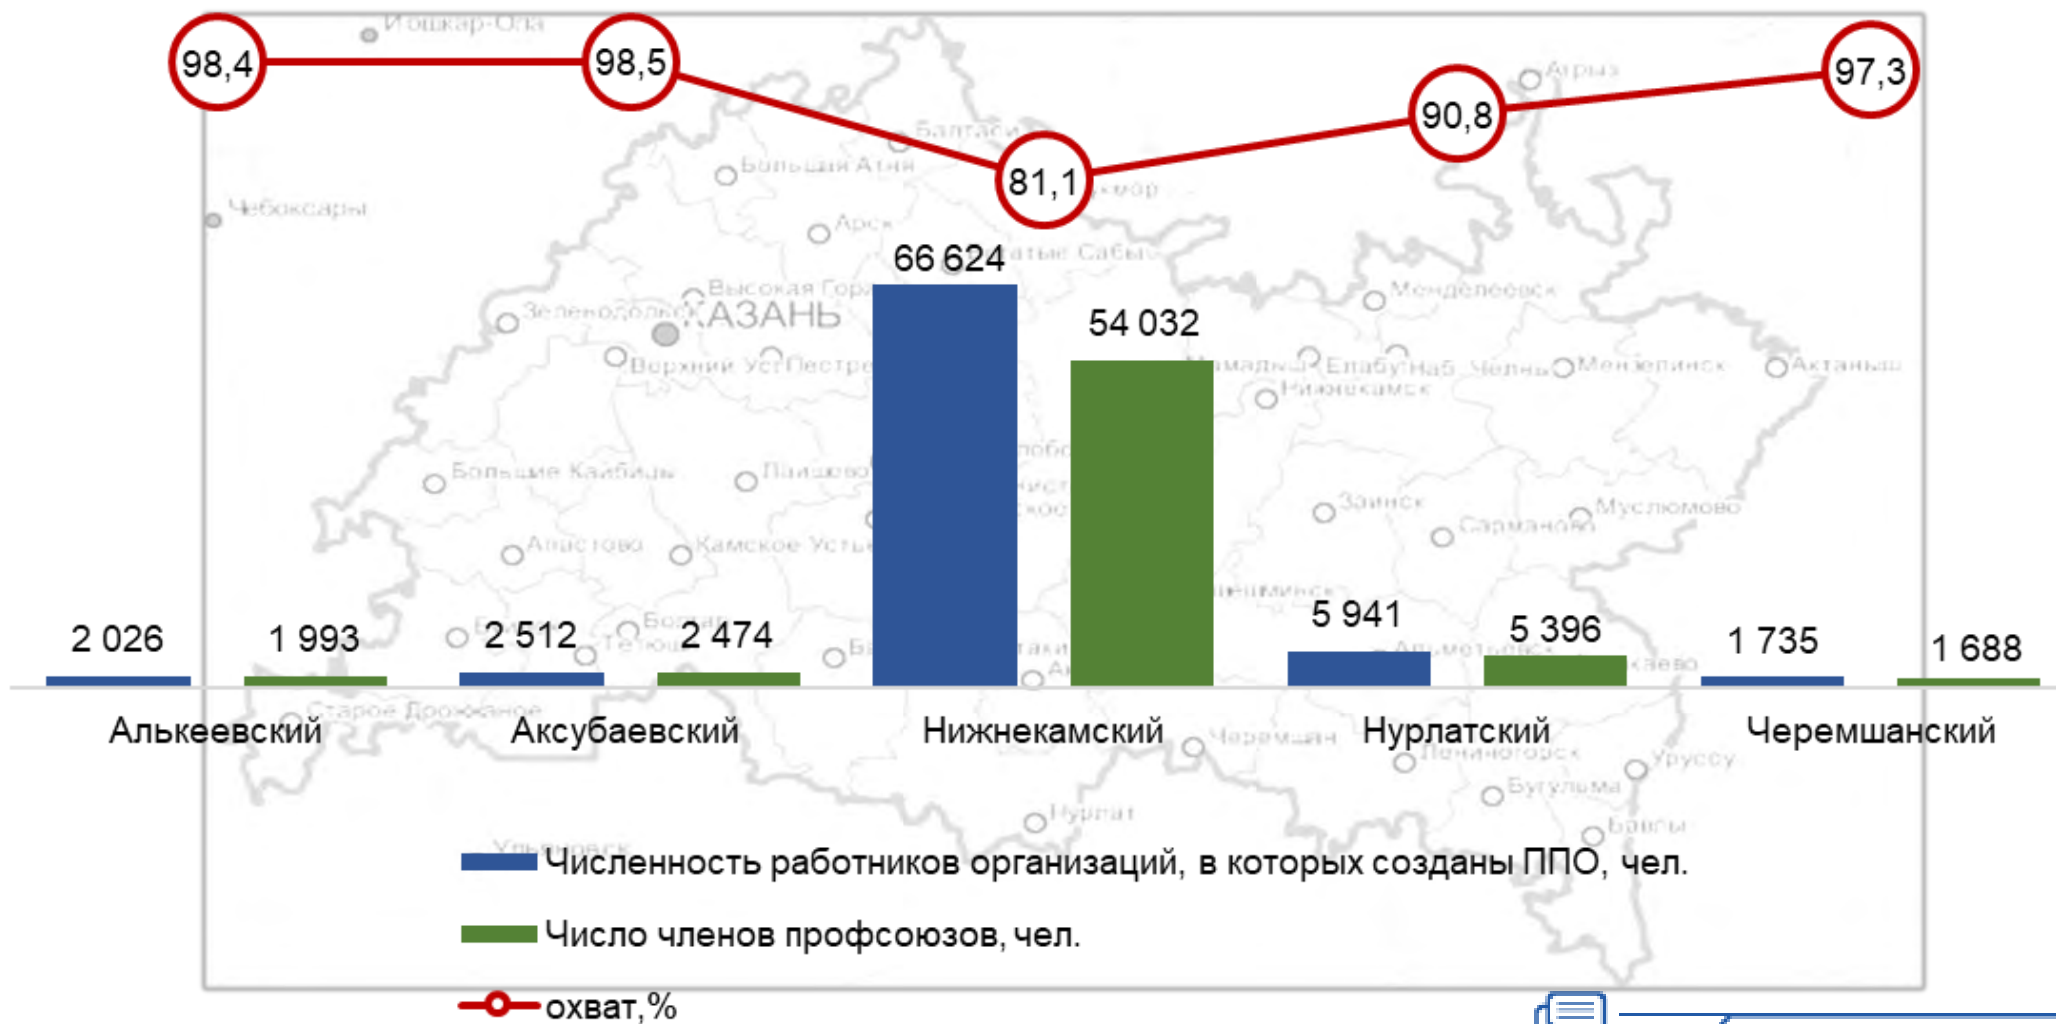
98,4
98,5
81,1
90,8
97,3

66 624
54 032

2 026
1 993
2 512
2 474
5 941
5 396
1 735
1 688

Алькеевский
Аксубаевский
Нижнекамский
Нурлатский
Черемшанский

Численность работников организаций, в которых созданы ППО, чел.
Число членов профсоюзов, чел.
охват,%